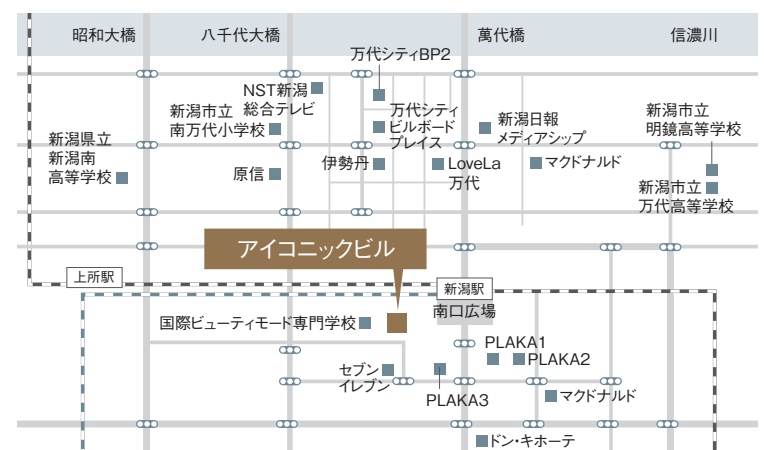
昭和大橋
八千代大橋
萬代橋
信濃川

万代シティBP2
NST新潟
総合テレビ
新潟市立
南万代小学校
万代シティ
ビルボード
プレイス
新潟日報
メディアシップ
新潟市立
明鏡高等学校
新潟県立
新潟南
高等学校
伊勢丹
LoveLa
万代
マクドナルド
原信
新潟市立
万代高等学校

アイコニックビル

上所駅
新潟駅
南口広場
国際ビューティモード専門学校
PLAKA1
PLAKA2
セブン
イレブン
PLAKA3
マクドナルド
ドン・キホーテ